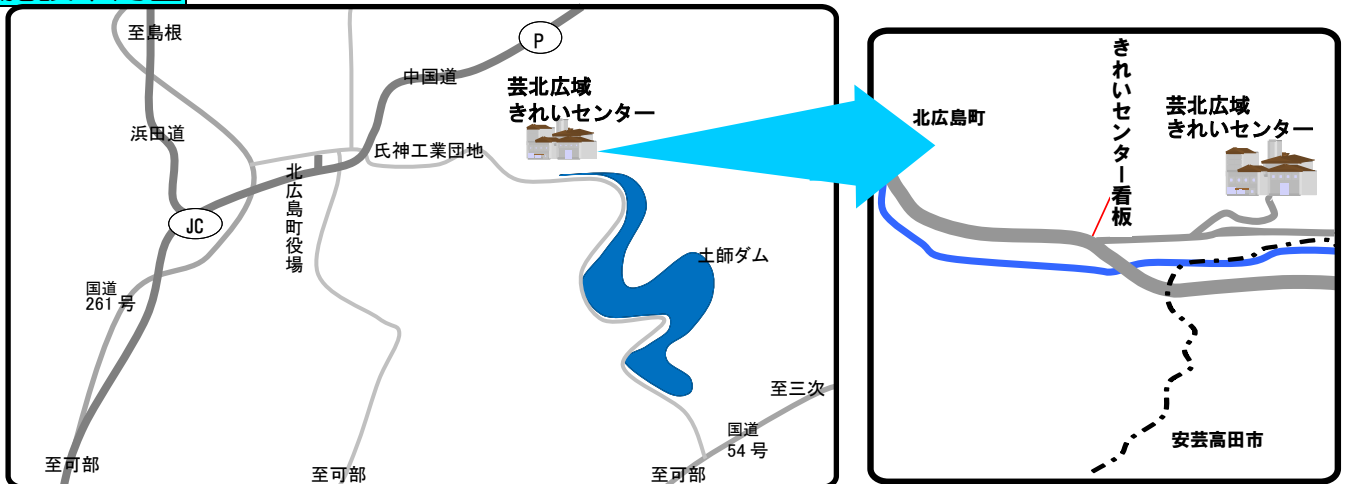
至島根

P

中国道

芸北広域
きれいセンター

浜田道

氏神工業団地

北広島町役場

JC

土師ダム

国道
261号

至三次

国道
54号

至可部

至可部

至可部

北広島町

きれいセンター看板

芸北広域
きれいセンター

安芸高田市